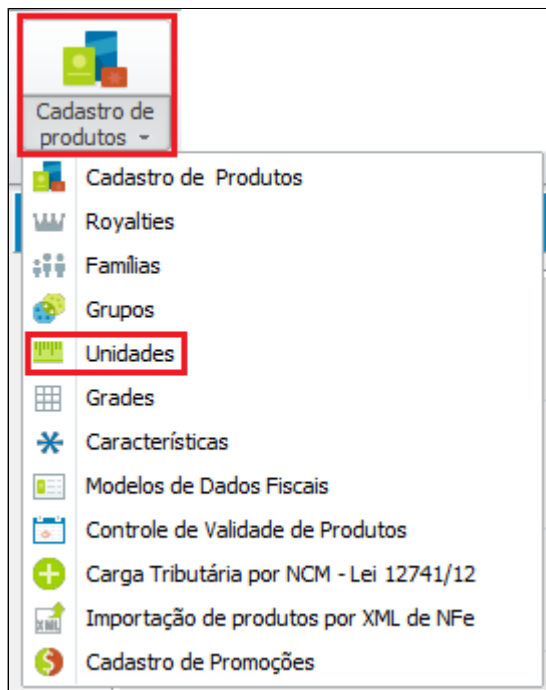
Cadastro de produtos

Cadastro de Produtos
Royalties
Famílias
Grupos
Unidades
Grades
Características
Modelos de Dados Fiscais
Controle de Validade de Produtos
Carga Tributária por NCM - Lei 12741/12
Importação de produtos por XML de NFe
Cadastro de Promoções